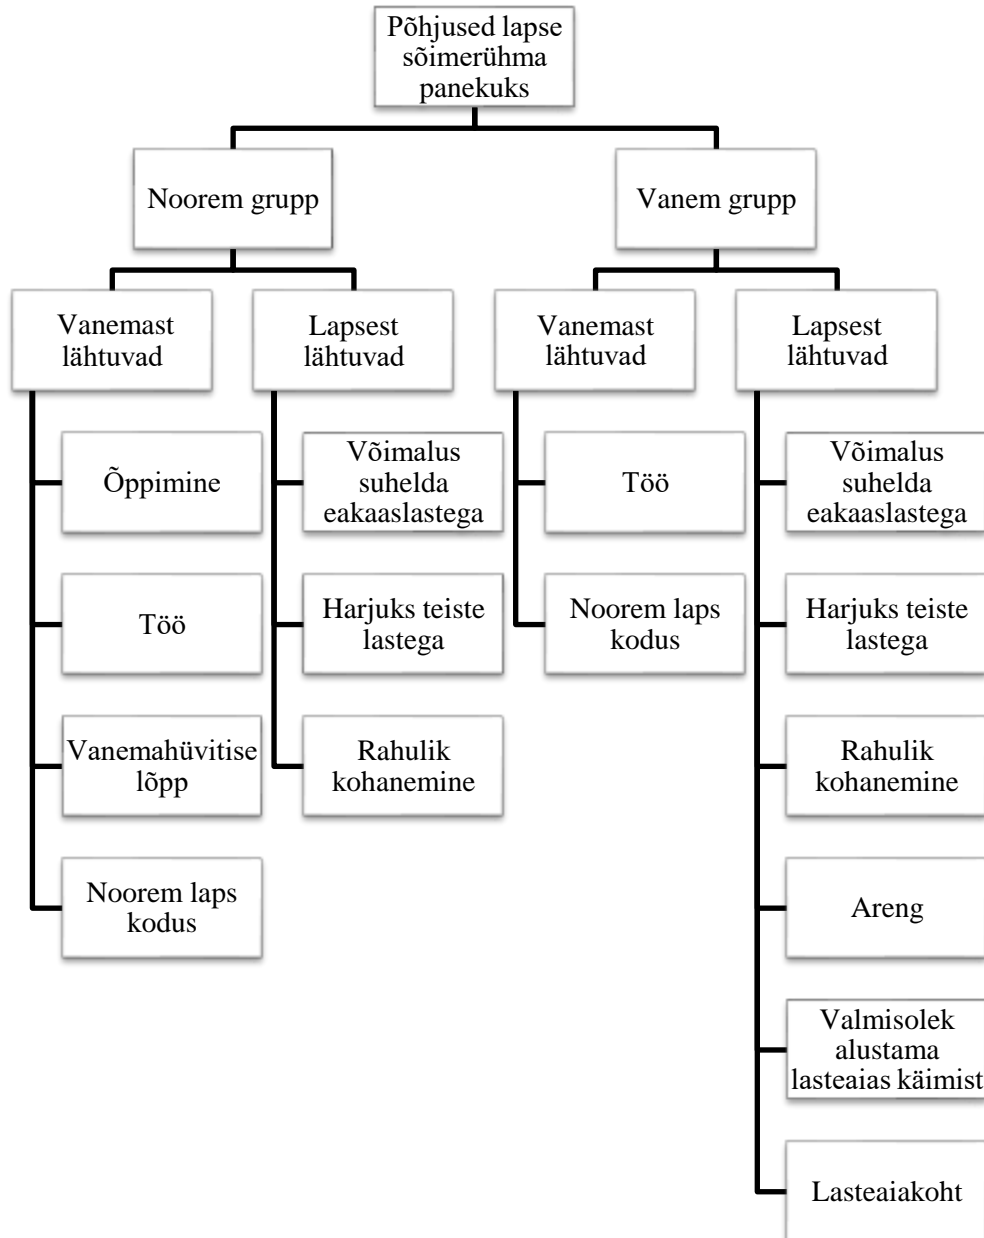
Põhjused lapse sõimerühma panekuks

Noorem grupp

Vanemast lähtuvad

Õppimine

Töö

Vanemahüvitise lõpp

Noorem laps kodus

Lapsest lähtuvad

Võimalus suhelda eakaaslastega

Harjuks teiste lastega

Rahulik kohanemine

Vanem grupp

Vanemast lähtuvad

Töö

Noorem laps kodus

Lapsest lähtuvad

Võimalus suhelda eakaaslastega

Harjuks teiste lastega

Rahulik kohanemine

Areng

Valmisolek alustama lasteaias käimist

Lasteaiakoht